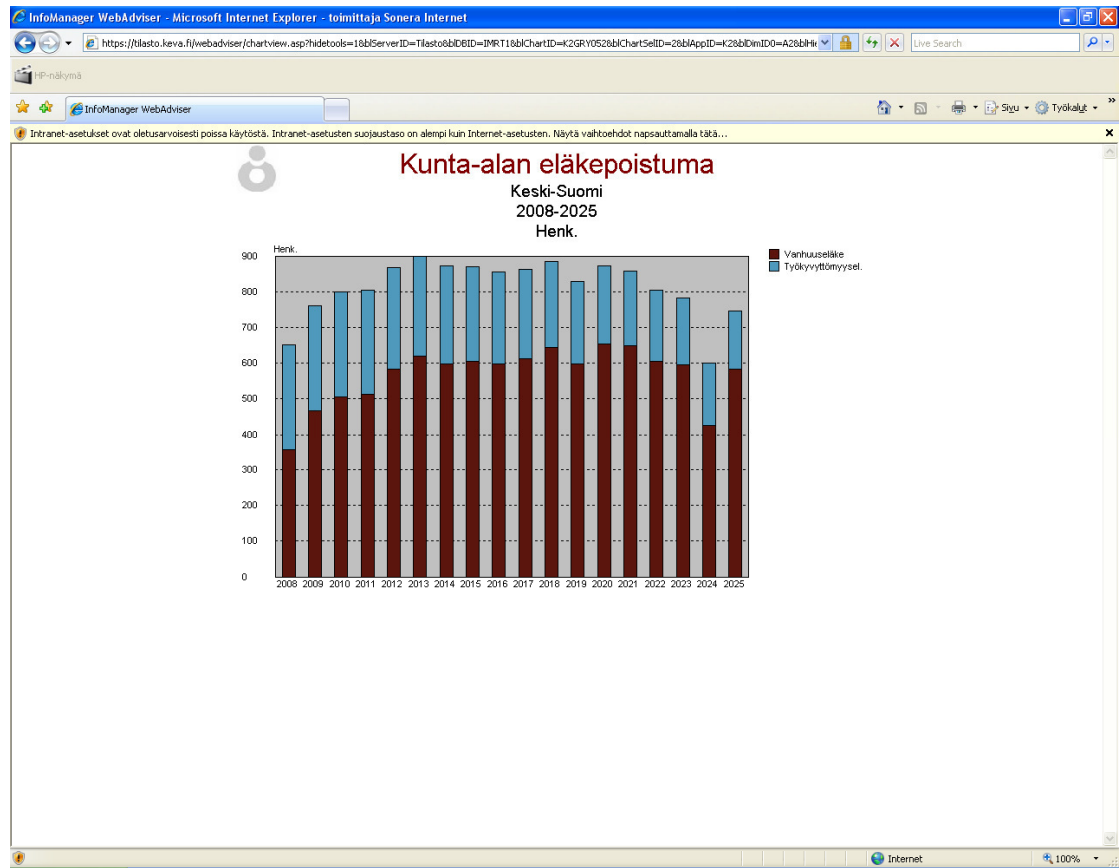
InfoManager WebAdviser - Microsoft Internet Explorer - toimittaja Sonera Internet

https://tilasto.keva.fi/webadviser/chartview.asp?hidetools=1&blServerID=Tilasto&blDBID=IMRT1&blChartID=K2GRY052&blChartSelID=2&blAppID=K2&blDimID0=A2&blHi

Live Search

HP-näkymä

InfoManager WebAdviser

Sivu · Työkalut ·

Intranet-asetukset ovat oletusarvoisesti poissa käytöstä. Intranet-asetusten suojaustaso on alempi kuin Internet-asetusten. Näytä vaihtoehdot napsauttamalla tätä...

Kunta-alan eläkepoistuma
Keski-Suomi
2008-2025
Henk.

Henk.

900
800
700
600
500
400
300
200
100
0

2008 2009 2010 2011 2012 2013 2014 2015 2016 2017 2018 2019 2020 2021 2022 2023 2024 2025

Vanhuuseläke
Työkyvyttömyysel.

Internet
100%